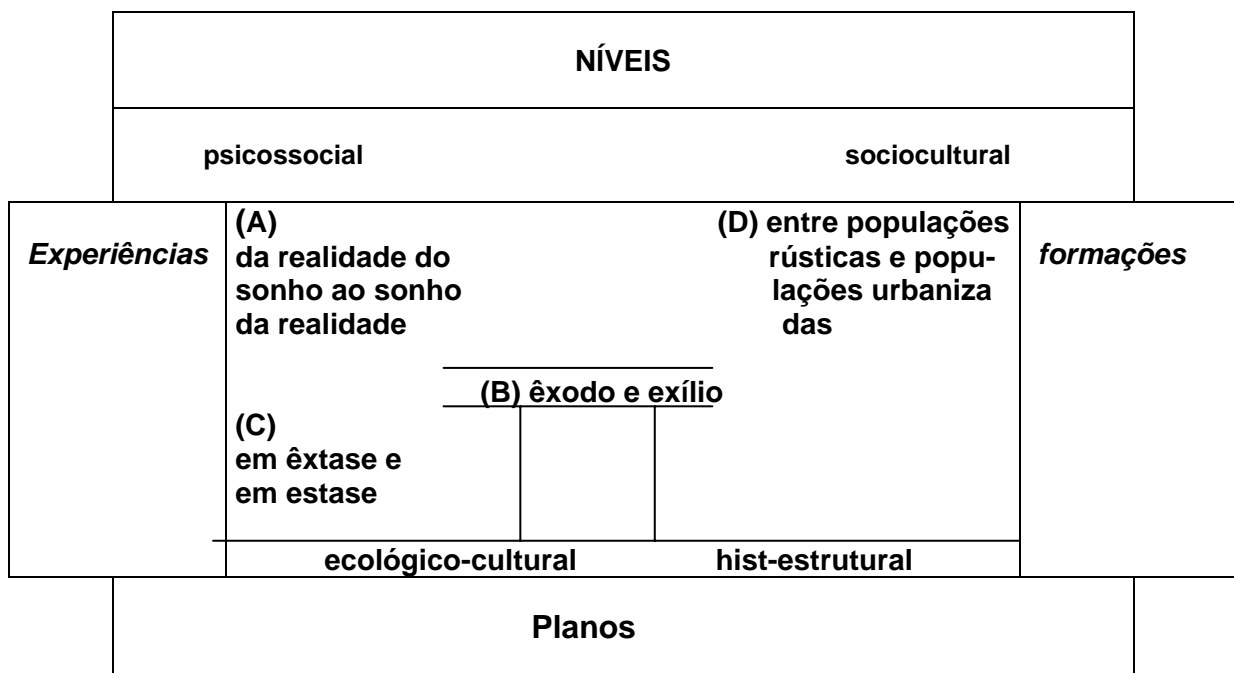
NÍVEIS

psicossocial

sociocultural

Experiências

(A) da realidade do sonho ao sonho da realidade

(D) entre populações rústicas e populações urbanizadas

formações

(B) êxodo e exílio

(C) em êxtase e em estase

ecológico-cultural

hist-estrutural

Planos